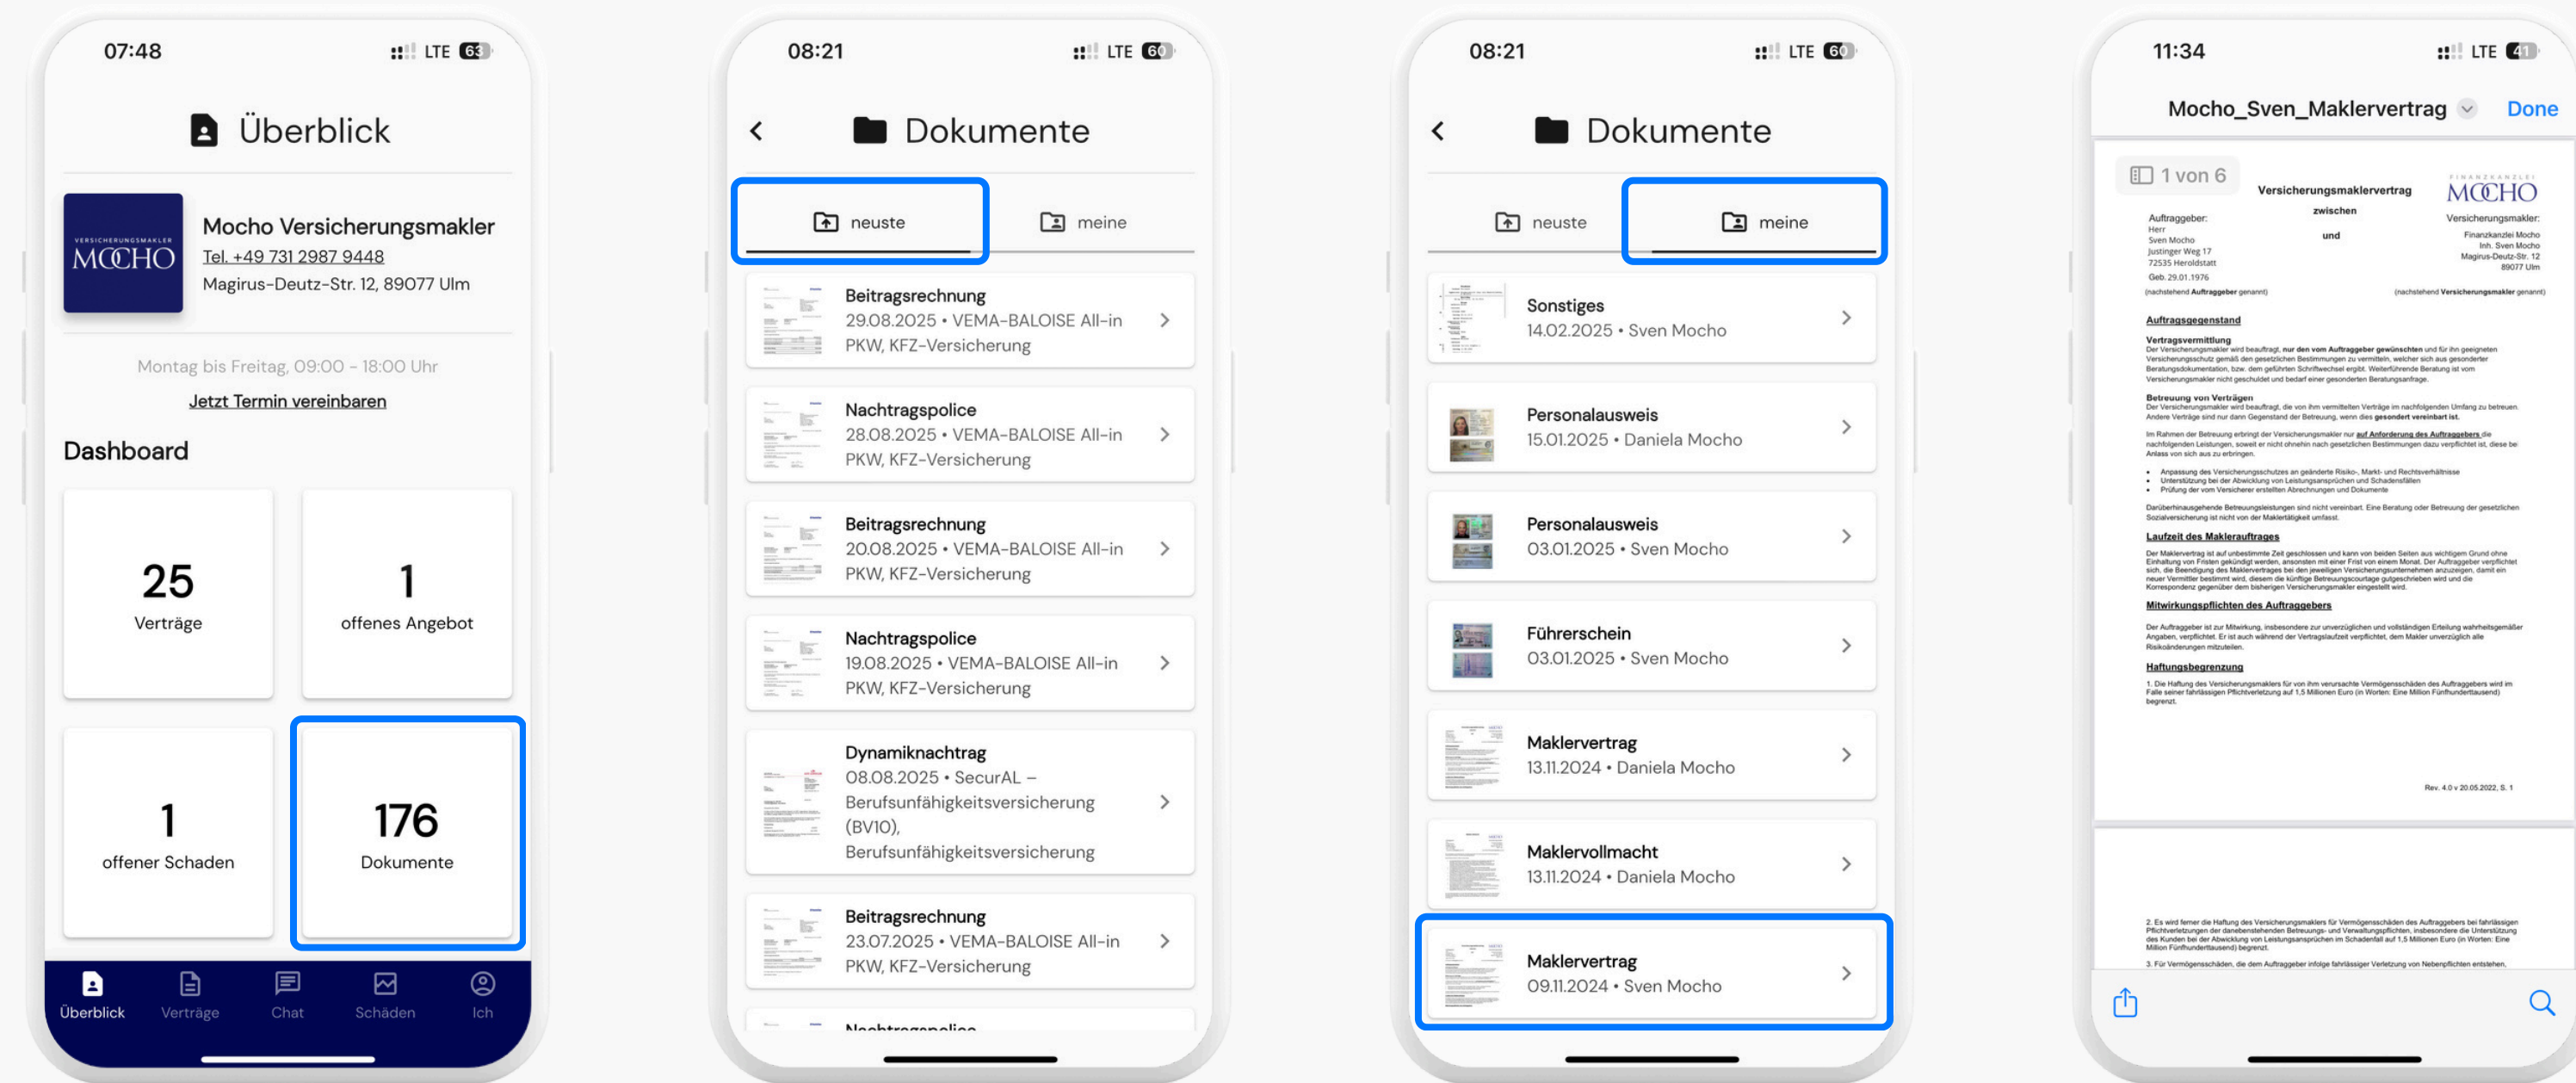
07:48 LTE 63

Überblick

VERSICHERUNGSMAKLER MOCHO

Mocho Versicherungsmakler
Tel. +49 731 2987 9448
Magirus-Deutz-Str. 12, 89077 Ulm

Montag bis Freitag, 09:00 - 18:00 Uhr
Jetzt Termin vereinbaren

Dashboard

25
Verträge

1
offenes Angebot

1
offener Schaden

176
Dokumente

Überblick Verträge Chat Schäden Ich

08:21 LTE 60

Dokumente

neuste meine

Beitragsrechnung
29.08.2025 • VEMA-BALOISE All-in PKW, KFZ-Versicherung

Nachtragspolice
28.08.2025 • VEMA-BALOISE All-in PKW, KFZ-Versicherung

Beitragsrechnung
20.08.2025 • VEMA-BALOISE All-in PKW, KFZ-Versicherung

Nachtragspolice
19.08.2025 • VEMA-BALOISE All-in PKW, KFZ-Versicherung

Dynamiknachtrag
08.08.2025 • SecurAL – Berufsunfähigkeitsversicherung (BV10), Berufsunfähigkeitsversicherung

Beitragsrechnung
23.07.2025 • VEMA-BALOISE All-in PKW, KFZ-Versicherung

Nachtragspolice

08:21 LTE 60

Dokumente

neuste meine

Sonstiges
14.02.2025 • Sven Mocho

Personalausweis
15.01.2025 • Daniela Mocho

Personalausweis
03.01.2025 • Sven Mocho

Führerschein
03.01.2025 • Sven Mocho

Maklervertrag
13.11.2024 • Daniela Mocho

Maklervollmacht
13.11.2024 • Daniela Mocho

Maklervertrag
09.11.2024 • Sven Mocho

11:34 LTE 41

Mocho_Sven_Maklervertrag Done

1 von 6

Versicherungsmaklervertrag
zwischen
und

FINANZKANZLEI MOCHO

Auftraggeber:
Herr
Sven Mocho
Justinger Weg 17
72535 Heroldstatt
Geb. 29.01.1976

Versicherungsmakler:
Finanzkanzlei Mocho
Inh. Sven Mocho
Magirus-Deutz-Str. 12
89077 Ulm

(nachstehend Auftraggeber genannt) (nachstehend Versicherungsmakler genannt)

Auftragsgegenstand

Vertragsvermittlung
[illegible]

Betreuung von Verträgen
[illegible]

Laufzeit des Maklerauftrages
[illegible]

Mitwirkungspflichten des Auftraggebers
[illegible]

Haftungsbegrenzung
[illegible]

Rev. 4.0 v 20.05.2022, S. 1

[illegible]